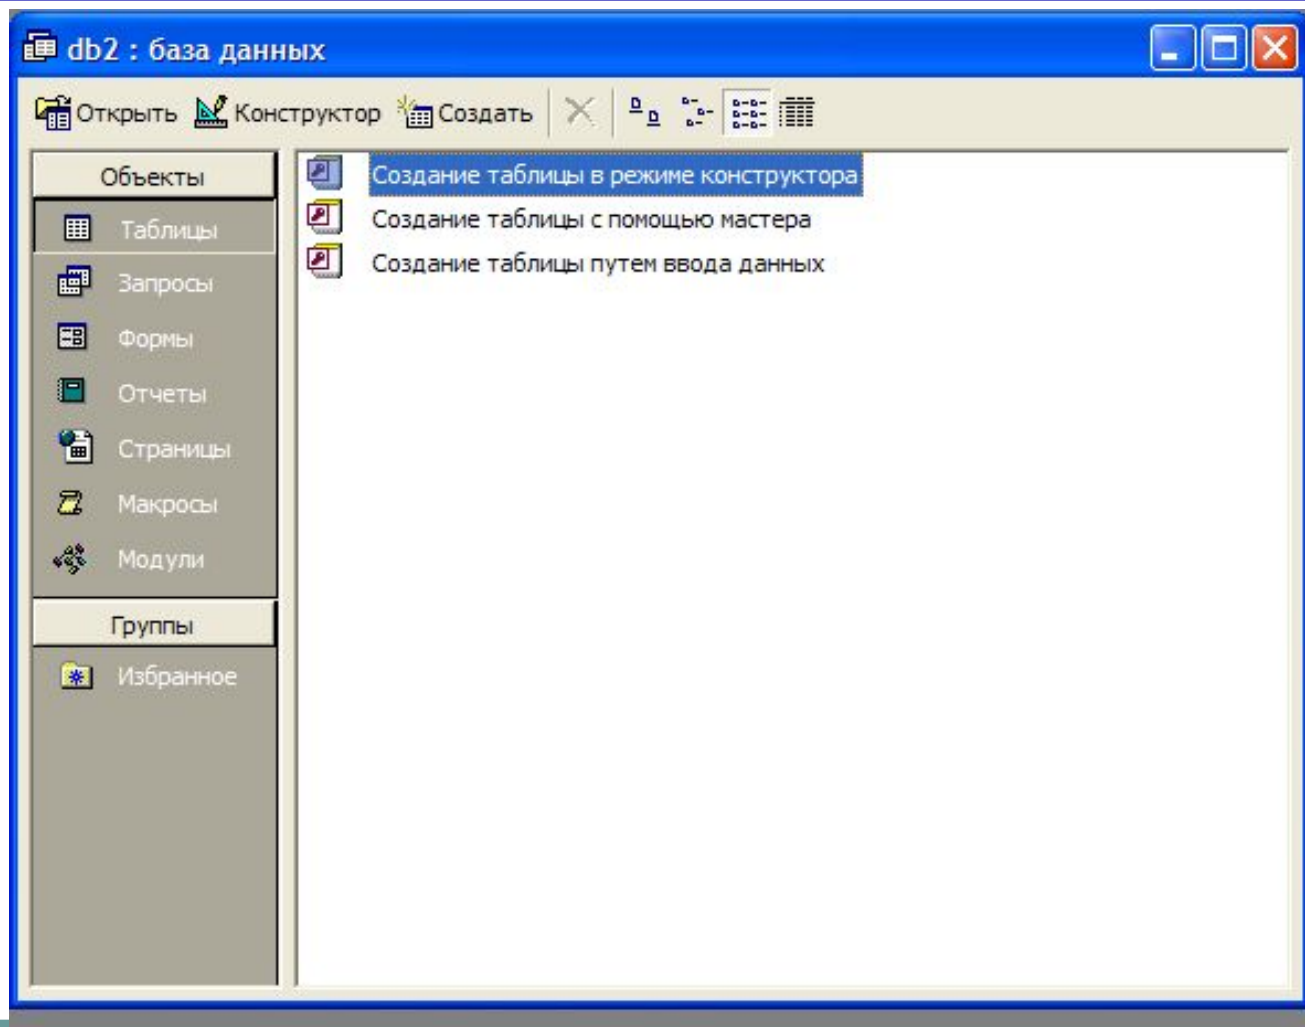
db2 : база данных

Открыть Конструктор Создать

Объекты
Таблицы
Запросы
Формы
Отчеты
Страницы
Макросы
Модули
Группы
Избранное

Создание таблицы в режиме конструктора
Создание таблицы с помощью мастера
Создание таблицы путем ввода данных